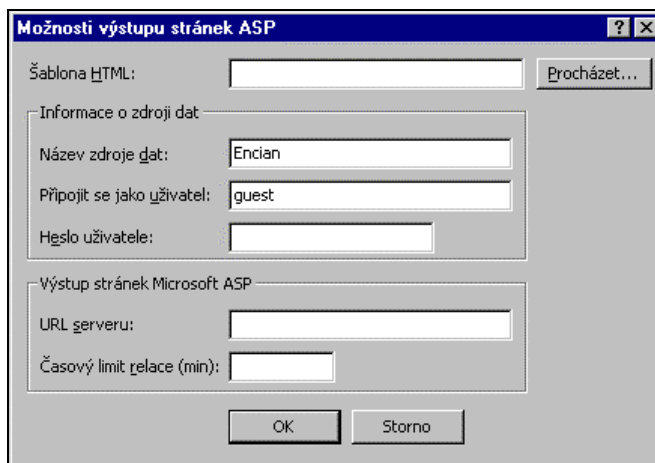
Možnosti výstupu stránek ASP

?

Šablona HTML:

Procházet...

Informace o zdroji dat

Název zdroje dat: Encian

Připojit se jako uživatel: guest

Heslo uživatele:

Výstup stránek Microsoft ASP

URL serveru:

Časový limit relace (min):

OK

Storno